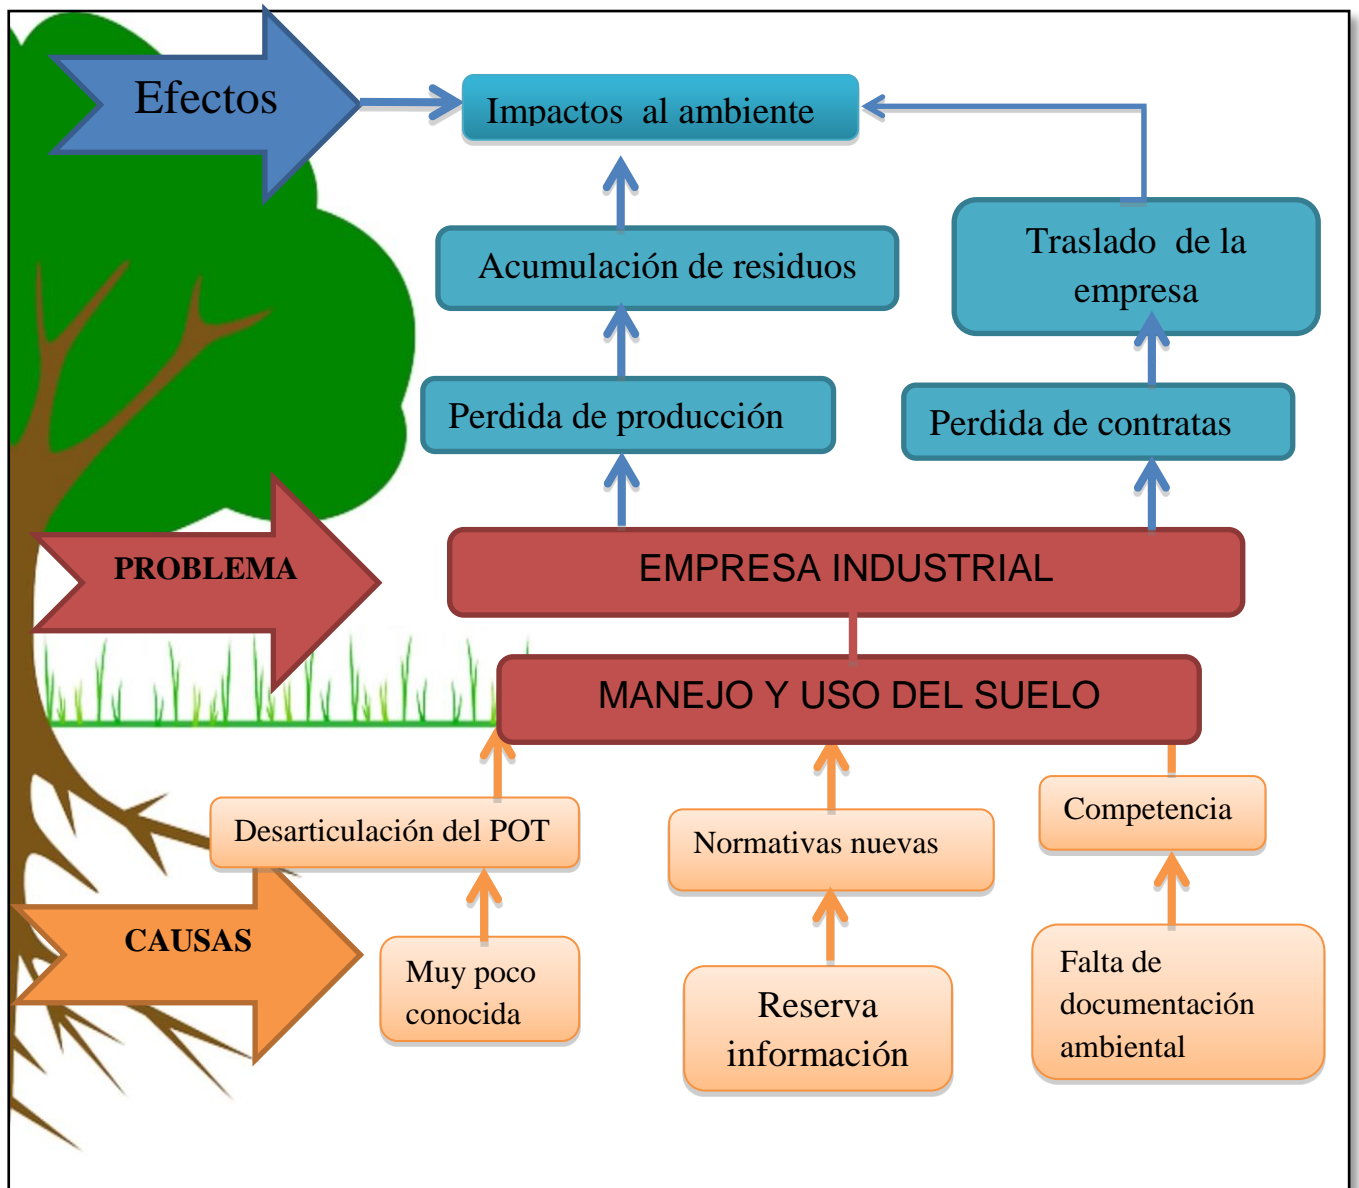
Efectos

Impactos al ambiente

Acumulación de residuos

Traslado de la empresa

Perdida de producción

Perdida de contratas

PROBLEMA

EMPRESA INDUSTRIAL

MANEJO Y USO DEL SUELO

Desarticulación del POT

Normativas nuevas

Competencia

CAUSAS

Muy poco conocida

Reserva información

Falta de documentación ambiental